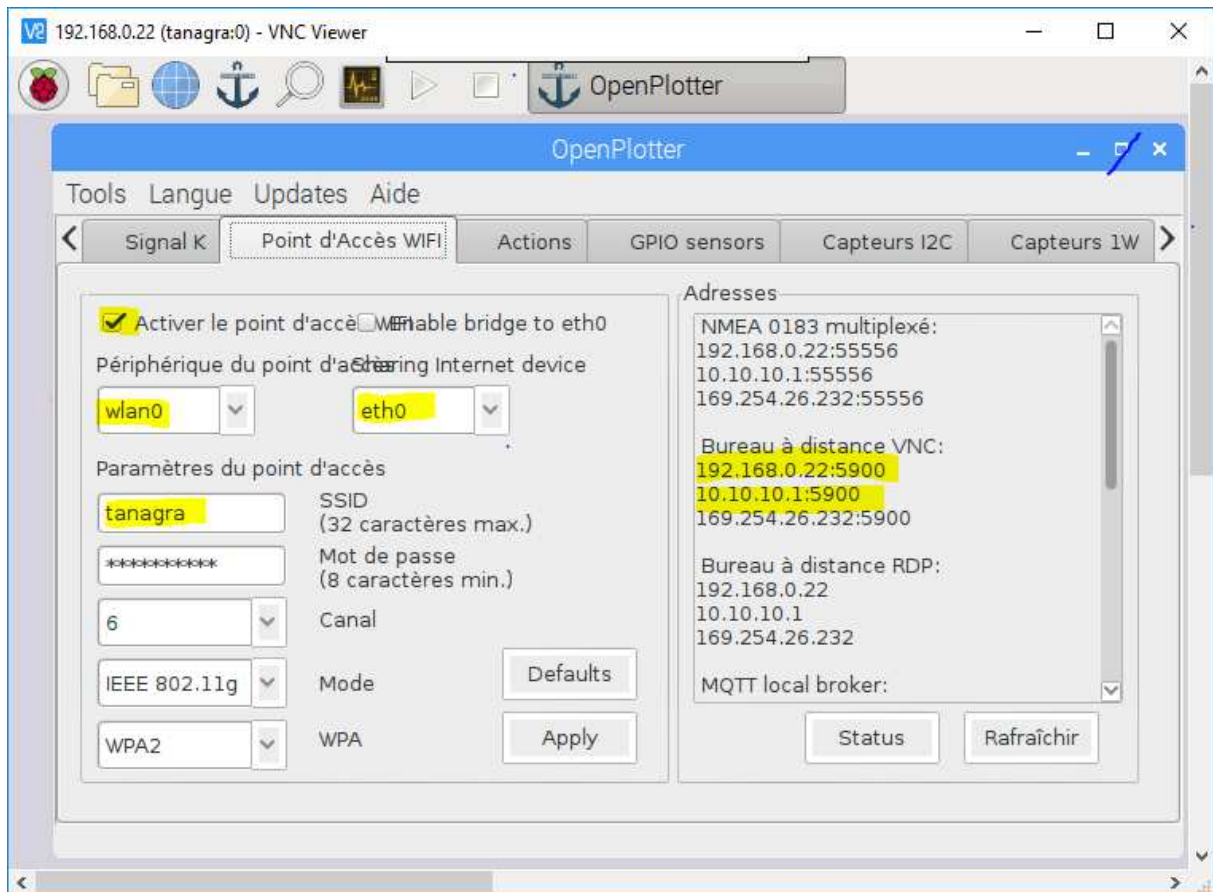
V2 192.168.0.22 (tanagra:0) - VNC Viewer

OpenPlotter

OpenPlotter

Tools Langue Updates Aide

Signal K | Point d'Accès WIFI | Actions | GPIO sensors | Capteurs I2C | Capteurs 1W

Activer le point d'accè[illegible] Enable bridge to eth0

Périphérique du point d'a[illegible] Sharing Internet device

wlan0

eth0

Paramètres du point d'accès

tanagra

SSID
(32 caractères max.)

**********

Mot de passe
(8 caractères min.)

6

Canal

IEEE 802.11g

Mode

Defaults

WPA2

WPA

Apply

Adresses

NMEA 0183 multiplexé:
192.168.0.22:55556
10.10.10.1:55556
169.254.26.232:55556

Bureau à distance VNC:
192.168.0.22:5900
10.10.10.1:5900
169.254.26.232:5900

Bureau à distance RDP:
192.168.0.22
10.10.10.1
169.254.26.232

MQTT local broker:

Status

Rafraîchir